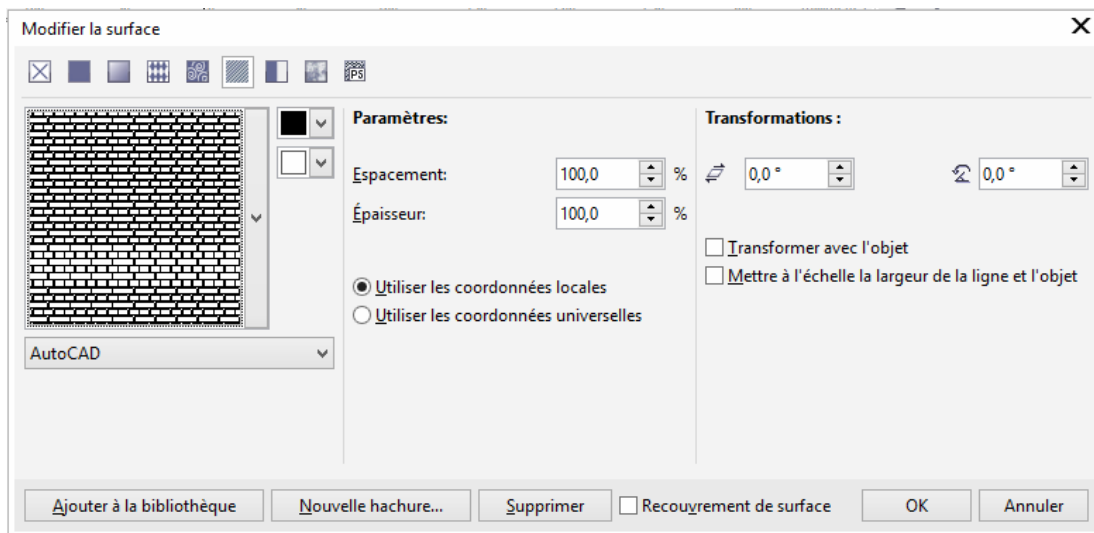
Modifier la surface

PS

AutoCAD

Paramètres:

Espacement: 100,0 %

Épaisseur: 100,0 %

Utiliser les coordonnées locales

Utiliser les coordonnées universelles

Transformations :

0,0 °

0,0 °

Transformer avec l'objet

Mettre à l'échelle la largeur de la ligne et l'objet

Ajouter à la bibliothèque

Nouvelle hachure...

Supprimer

Recouvrement de surface

OK

Annuler